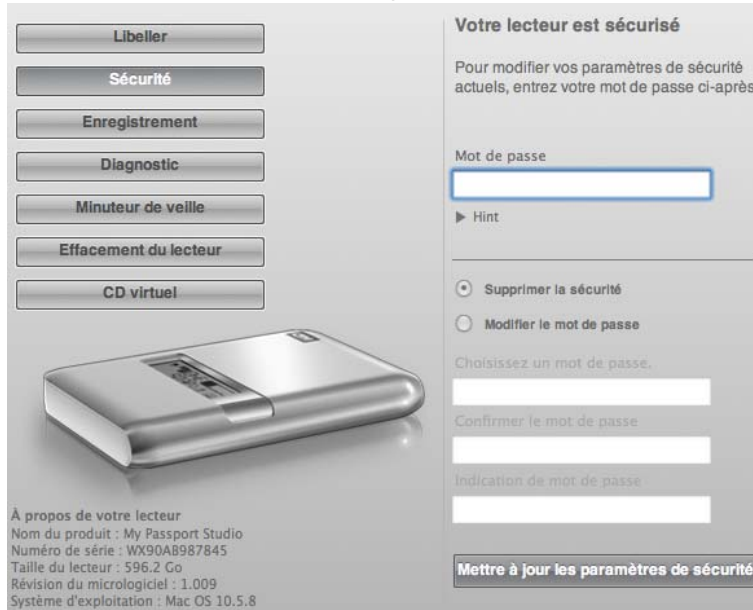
Libeller

Sécurité

Enregistrement

Diagnostic

Minuteur de veille

Effacement du lecteur

CD virtuel

À propos de votre lecteur
Nom du produit : My Passport Studio
Numéro de série : WX90AB987845
Taille du lecteur : 596.2 Go
Révision du micrologiciel : 1.009
Système d'exploitation : Mac OS 10.5.8

Votre lecteur est sécurisé

Pour modifier vos paramètres de sécurité actuels, entrez votre mot de passe ci-après

Mot de passe

▶ Hint

Supprimer la sécurité

Modifier le mot de passe

Choisissez un mot de passe.

Confirmer le mot de passe

Indication de mot de passe

Mettre à jour les paramètres de sécurité